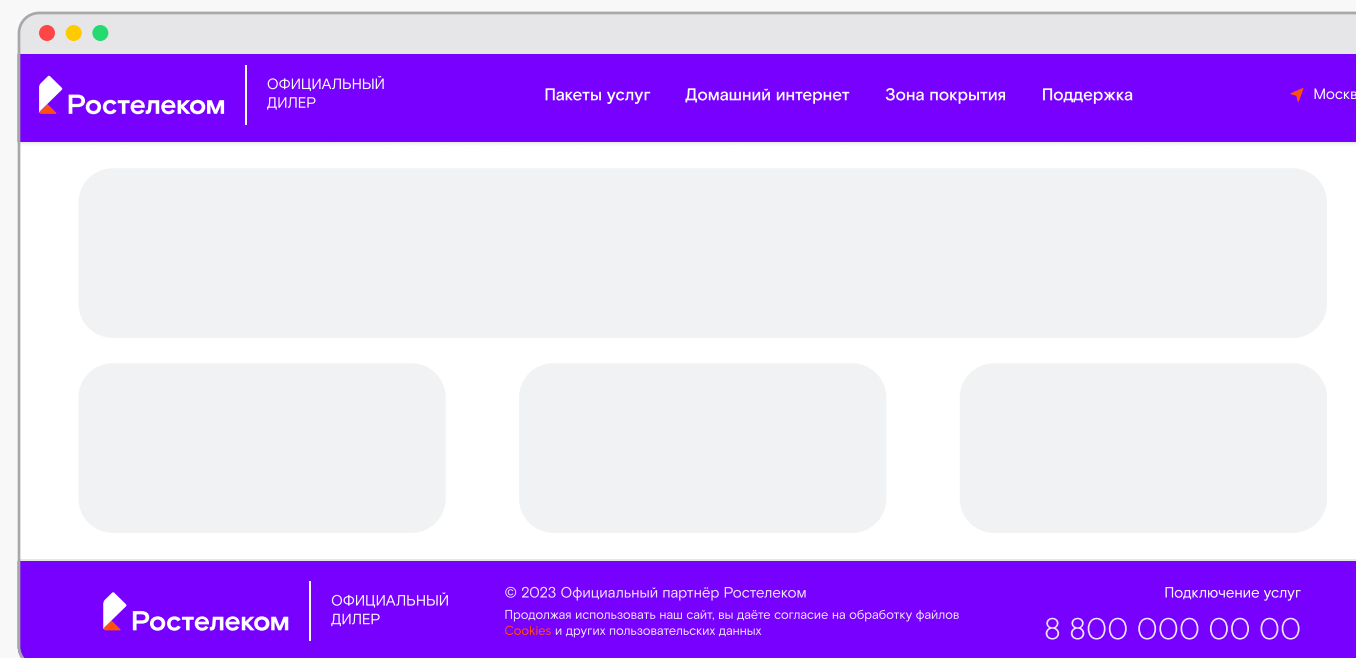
Ростелеком

ОФИЦИАЛЬНЫЙ ДИЛЕР

Пакеты услуг Домашний интернет Зона покрытия Поддержка

Москв

Ростелеком

ОФИЦИАЛЬНЫЙ ДИЛЕР

© 2023 Официальный партнёр Ростелеком

Продолжая использовать наш сайт, вы даёте согласие на обработку файлов Cookies и других пользовательских данных

Подключение услуг

8 800 000 00 00